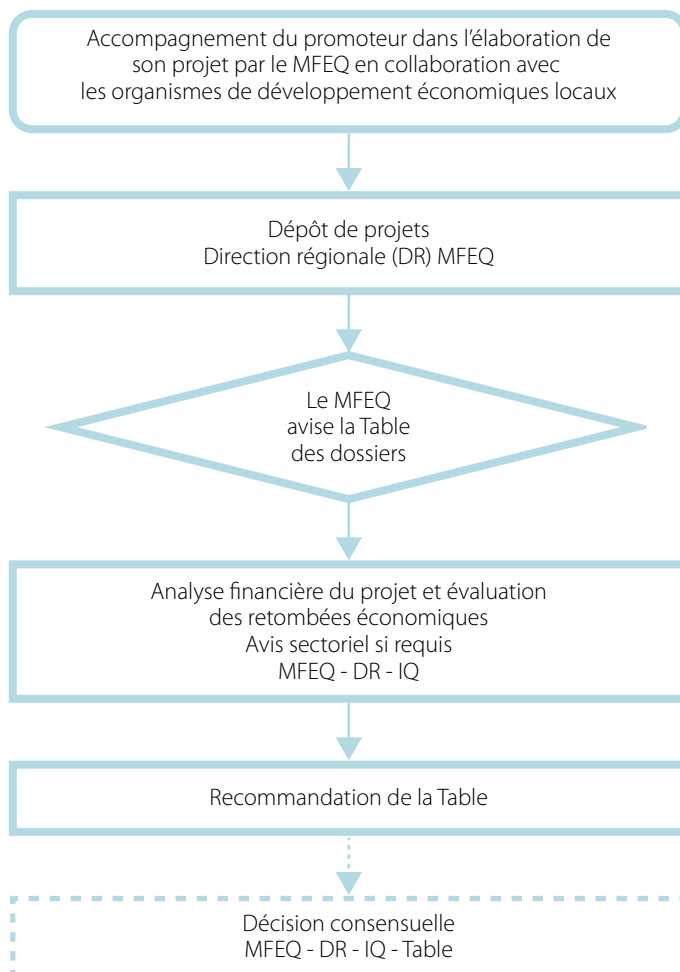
Accompagnement du promoteur dans l’élaboration de son projet par le MFEQ en collaboration avec les organismes de développement économiques locaux

Dépôt de projets
Direction régionale (DR) MFEQ

Le MFEQ avise la Table des dossiers

Analyse financière du projet et évaluation des retombées économiques
Avis sectoriel si requis
MFEQ - DR - IQ

Recommandation de la Table

Décision consensuelle
MFEQ - DR - IQ - Table